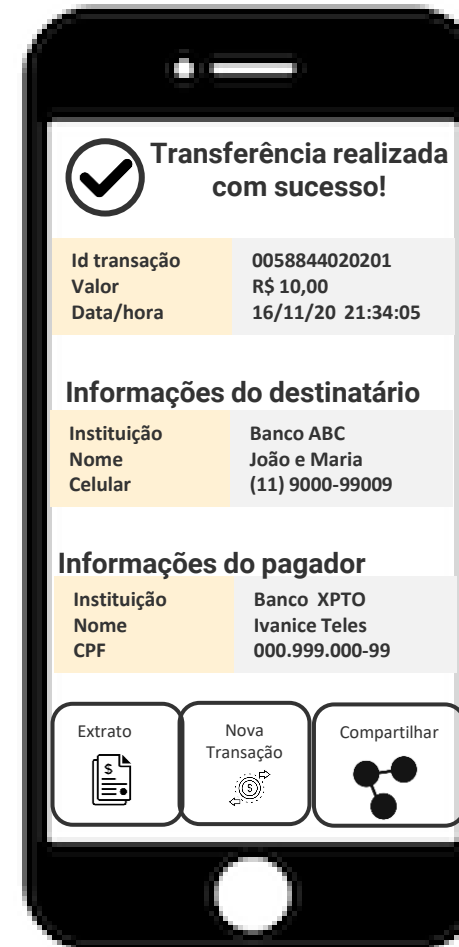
Transferência realizada com sucesso!

| | |
|---|---|
| Id transação | 0058844020201 |
| Valor | R$ 10,00 |
| Data/hora | 16/11/20 21:34:05 |

Informações do destinatário

| | |
|---|---|
| Instituição | Banco ABC |
| Nome | João e Maria |
| Celular | (11) 9000-99009 |

Informações do pagador

| | |
|---|---|
| Instituição | Banco XPTO |
| Nome | Ivanice Teles |
| CPF | 000.999.000-99 |

Extrato

$

Nova Transação

$

Compartilhar